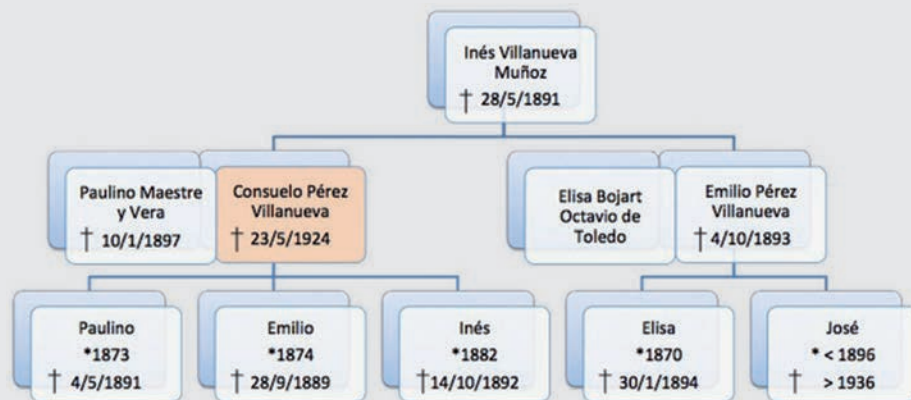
Inés Villanueva Muñoz
† 28/5/1891

Paulino Maestre y Vera
† 10/1/1897

Consuelo Pérez Villanueva
† 23/5/1924

Elisa Bojart Octavio de Toledo

Emilio Pérez Villanueva
† 4/10/1893

Paulino
*1873
† 4/5/1891

Emilio
*1874
† 28/9/1889

Inés
*1882
† 14/10/1892

Elisa
*1870
† 30/1/1894

José
* < 1896
† > 1936